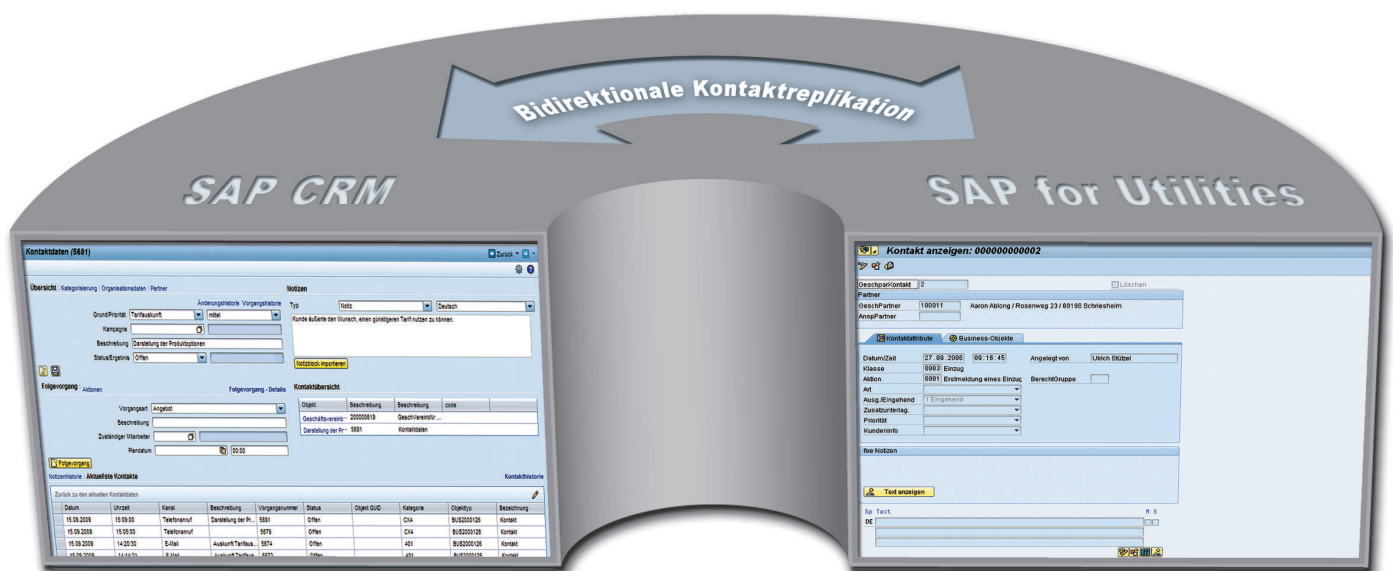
Bidirektionale Kontaktreplikation

SAP CRM

SAP for Utilities

Kontaktdaten (5681)

Zurück

Übersicht | Kategorisierung | Organisationsdaten | Partner

Änderungshistorie Vorgangshistorie

Grund/Priorität Tarifauskunft mittel

Kampagne

Beschreibung Darstellung der Produktoptionen

Status/Ergebnis Offen

Notizen

Typ Notiz Deutsch

Kunde äußerte den Wunsch, einen günstigeren Tarif nutzen zu können.

Notizblock importieren

Folgevorgang | Aktionen

Folgevorgang - Details

Vorgangsart Angebot

Beschreibung

Zuständiger Mitarbeiter

Plandatum 00:00

Kontaktübersicht

| Objekt | Beschreibung | Beschreibung | code |
|---|---|---|---|
| Geschäftsvereinb | 200000819 | GeschVereinbNr ... | |
| Darstellung der Pr | 5681 | Kontaktdaten | |

Folgevorgang

Notizenhistorie Aktuellste Kontakte

Kontakthistorie

Zurück zu den aktuellen Kontaktdaten

| Datum | Uhrzeit | Kanal | Beschreibung | Vorgangsnummer | Status | Objekt GUID | Kategorie | Objekttyp | Bezeichnung |
|---|---|---|---|---|---|---|---|---|---|
| 15.09.2009 | 15:09:00 | Telefonanruf | Darstellung der Pr... | 5681 | Offen | | CX4 | BUS2000126 | Kontakt |
| 15.09.2009 | 15:05:00 | Telefonanruf | | 5679 | Offen | | CX4 | BUS2000126 | Kontakt |
| 15.09.2009 | 14:20:30 | E-Mail | Auskunft Tarifaus... | 5674 | Offen | | 401 | BUS2000126 | Kontakt |
| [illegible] | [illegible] | E-Mail | Auskunft Tarifaus... | 5673 | Offen | | 401 | BUS2000126 | Kontakt |

Kontakt anzeigen: 000000000002

GeschpartKontakt 2

Löschen

Partner

GeschPartner 100011 Aaron Ablong / Rosenweg 23 / 69198 Schriesheim

AnspPartner

Kontaktattribute

Business-Objekte

Datum/Zeit 27.09.2006 09:16:45 Angelegt von Ulrich Stützel

Klasse 0003 Einzug

Aktion 0001 Erstmeldung eines Einzug BerechtGruppe

Art

Ausg./Eingehend 1 Eingehend

Zusatzunterlag.

Priorität

Kundeninfo

fixe Notizen

Text anzeigen

Sp Text M S

DE